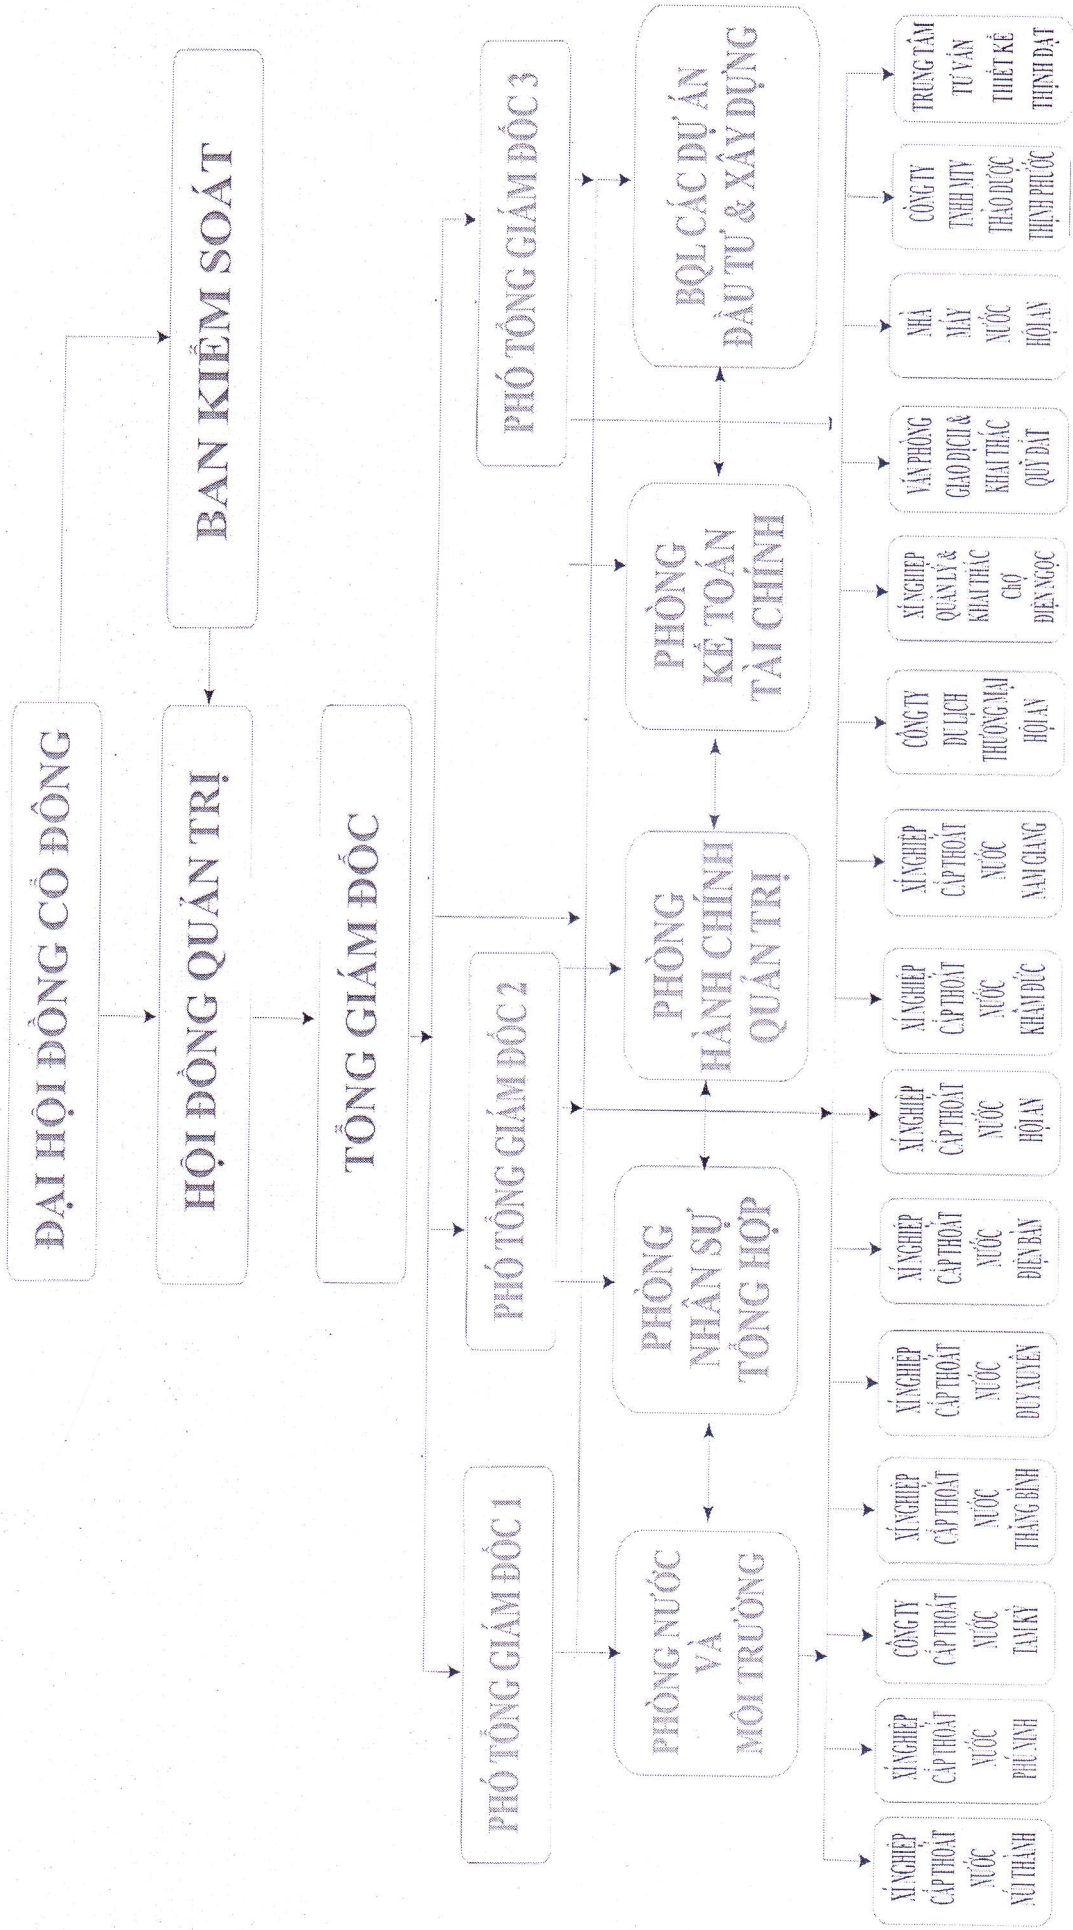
ĐẠI HỘI ĐỒNG CỔ ĐÔNG

BAN KIỂM SOÁT

HỘI ĐỒNG QUẢN TRỊ

TỔNG GIÁM ĐỐC

PHÓ TỔNG GIÁM ĐỐC 1

PHÓ TỔNG GIÁM ĐỐC 2

PHÓ TỔNG GIÁM ĐỐC 3

PHÒNG NƯỚC VÀ MÔI TRƯỜNG

PHÒNG NHÂN SỰ TỔNG HỢP

PHÒNG HÀNH CHÍNH QUẢN TRỊ

PHÒNG KẾ TOÁN TÀI CHÍNH

BQL CÁC DỰ ÁN ĐẦU TƯ & XÂY DỰNG

XÍ NGHIỆP CẤP THOÁT NƯỚC NÚI THÀNH

XÍ NGHIỆP CẤP THOÁT NƯỚC PHÚ NINH

CÔNG TY CẤP THOÁT NƯỚC TAM KỲ

XÍ NGHIỆP CẤP THOÁT NƯỚC THĂNG BÌNH

XÍ NGHIỆP CẤP THOÁT NƯỚC DUY XUYÊN

XÍ NGHIỆP CẤP THOÁT NƯỚC ĐIỆN BÀN

XÍ NGHIỆP CẤP THOÁT NƯỚC HỘI AN

XÍ NGHIỆP CẤP THOÁT NƯỚC KHÁNH ĐỨC

XÍ NGHIỆP CẤP THOÁT NƯỚC NAM GIANG

CÔNG TY DU LỊCH THƯƠNG MẠI HỘI AN

XÍ NGHIỆP QUẢN LÝ & KHAI THÁC CHỢ ĐIỆN NGỌC

VĂN PHÒNG GIAO DỊCH & KHAI THÁC QUỸ ĐẤT

NHÀ MÁY NƯỚC HỘI AN

CÔNG TY TNHH MTV THẢO DƯỢC THỊNH PHƯỚC

TRUNG TÂM TƯ VẤN THIẾT KẾ THỊNH ĐẠT